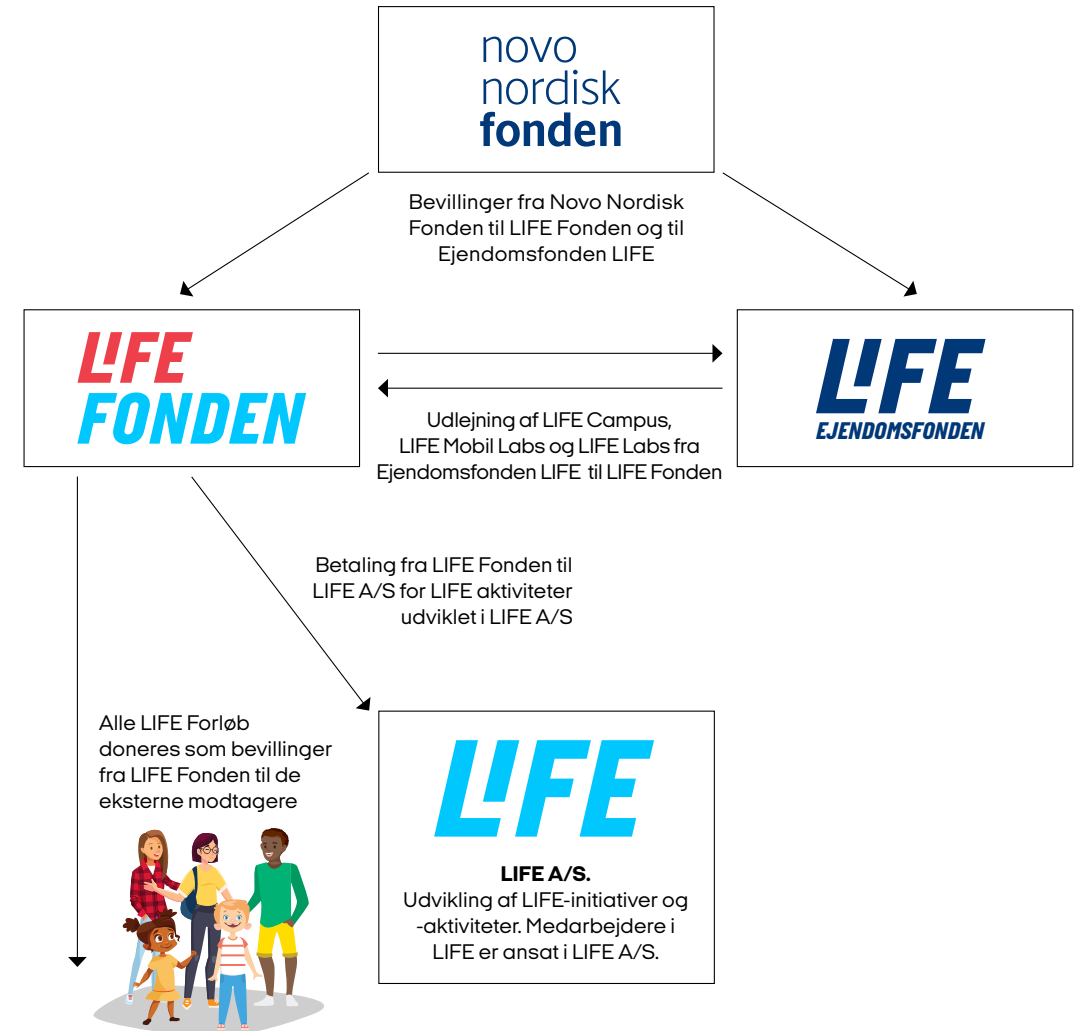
novo nordisk fonden

Bevillinger fra Novo Nordisk Fonden til LIFE Fonden og til Ejendomsfonden LIFE

LIFE FONDEN

LIFE EJENDOMSFONDEN

Udlejning af LIFE Campus, LIFE Mobil Labs og LIFE Labs fra Ejendomsfonden LIFE til LIFE Fonden

Betaling fra LIFE Fonden til LIFE A/S for LIFE aktiviteter udviklet i LIFE A/S

Alle LIFE Forløb doneres som bevillinger fra LIFE Fonden til de eksterne modtagere

LIFE

LIFE A/S.
Udvikling af LIFE-initiativer og -aktiviteter. Medarbejdere i LIFE er ansat i LIFE A/S.